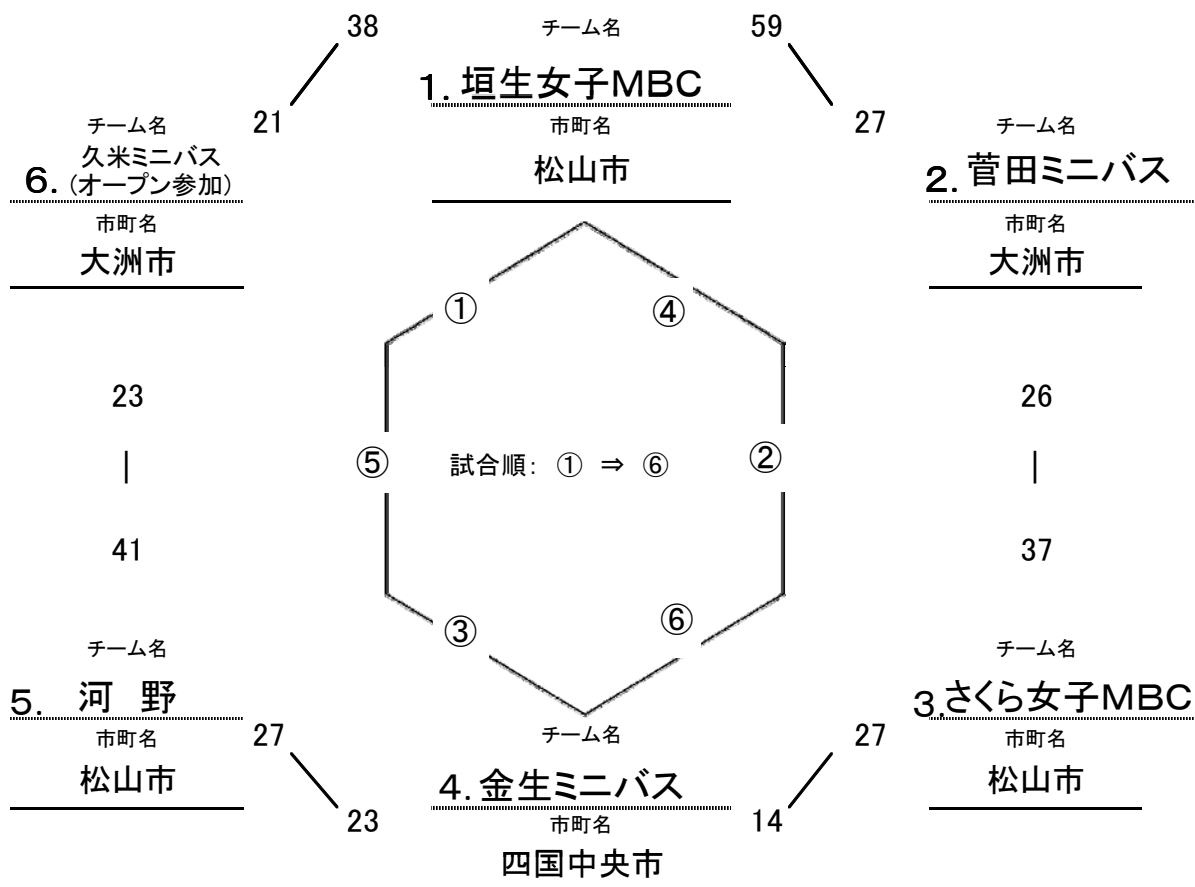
38

チーム名

59

1. 垣生女子MBC

21

市町名

27

松山市

チーム名

6. 久米ミニバス（オープン参加）

市町名

大洲市

チーム名

2. 菅田ミニバス

市町名

大洲市

①

④

23

|

41

⑤

試合順：① ⇒ ⑥

②

26

|

37

③

⑥

チーム名

5. 河 野

市町名

松山市

27

23

チーム名

4. 金生ミニバス

市町名

四国中央市

27

14

チーム名

3. さくら女子MBC

市町名

松山市